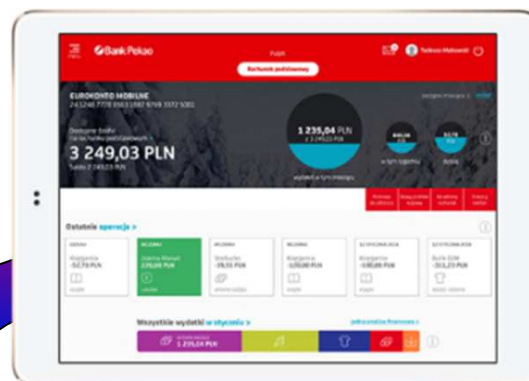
MENU Bank Pekao

Pulpit

Rachunek podstawowy

Tadeusz Makowski

EUROKONTO MOBILNE
24 1240 7778 0563 1987 9748 3372 5001

Dostępne środki
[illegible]

3 249,03 PLN

Saldo 3 249,03 PLN

1 235,04 PLN
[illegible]

wydatki w tym miesiącu

w tym tygodniu

dzisiaj

Ostatnie operacje >

Kategoria
-52,70 PLN

Joanna Nowak
220,00 PLN

Biedronka
-59,03 PLN

Kategoria
-120,00 PLN

Kategoria
-180,00 PLN

Auto SZM
-351,23 PLN

Wszystkie wydatki w styczniu >

1 235,04 PLN